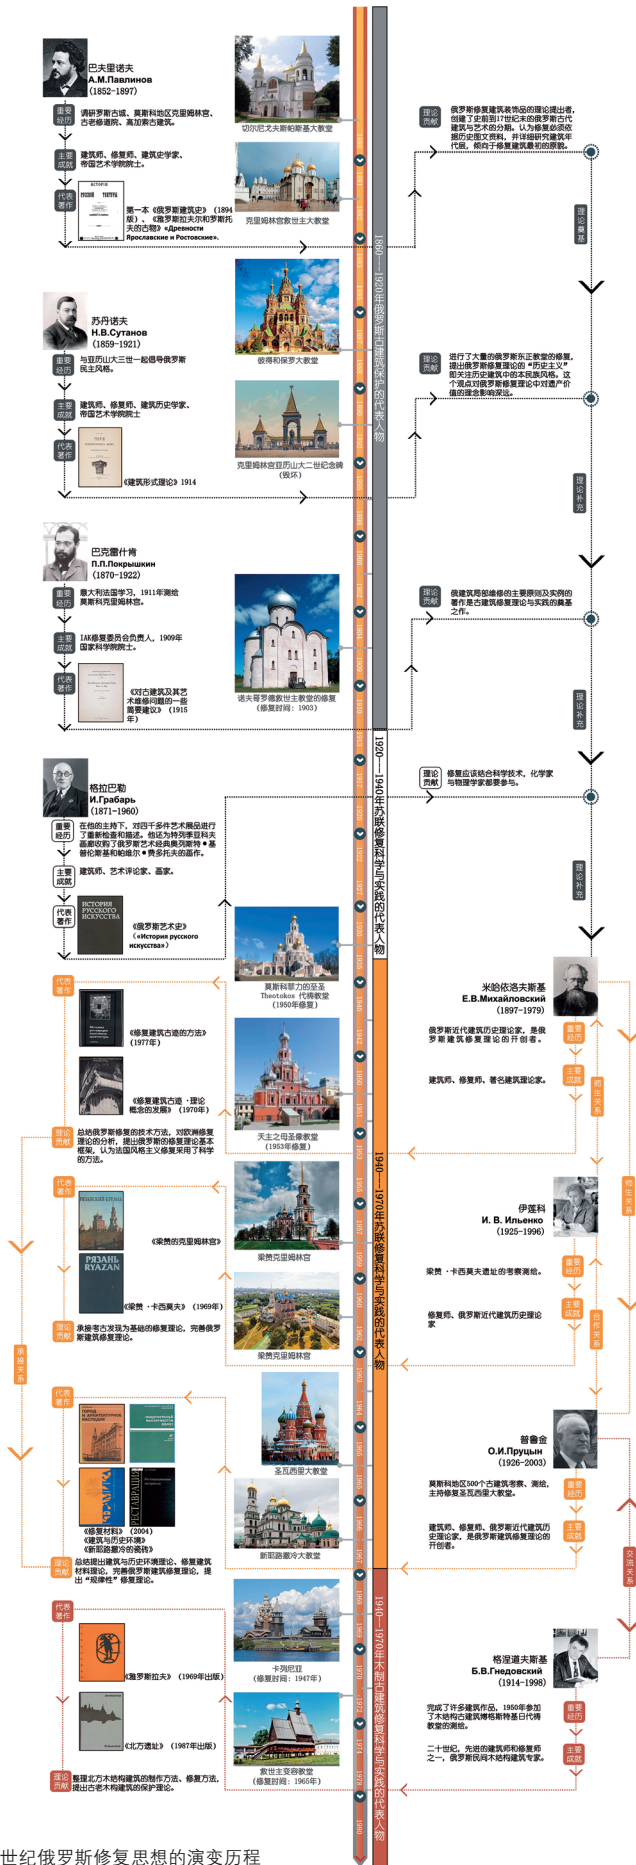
巴夫里诺夫
А.М.Павлинов
(1852–1897)

重要经历 调研罗斯古城、莫斯科地区克里姆林宫、古老修道院、高加索古建筑。

主要成就 建筑师、修复师、建筑史学家、帝国艺术学院院士。

代表著作 第一本《俄罗斯建筑史》（1894版）、《雅罗斯拉夫尔和罗斯托夫的古物》«Древности Ярославские и Ростовские».

切尔尼戈夫斯帕斯基大教堂

克里姆林宫救世主大教堂

理论贡献 俄罗斯修复建筑装饰品的理论提出者，创建了史前到17世纪末的俄罗斯古代建筑与艺术的分期。认为修复必须依据历史图文资料，并详细研究建筑年代层，倾向于修复建筑最初的原貌。

理论奠基

1860—1920年俄罗斯古建筑保护的代表人物

苏丹诺夫
Н.В.Султанов
(1859–1921)

重要经历 与亚历山大三世一起倡导俄罗斯民主风格。

主要成就 建筑师、修复师、建筑历史学家、帝国艺术学院院士

代表著作 《建筑形式理论》1914

彼得和保罗大教堂

克里姆林宫亚历山大二世纪念碑（毁坏）

理论贡献 进行了大量的俄罗斯东正教堂的修复，提出俄罗斯修复理论的“历史主义”即关注历史建筑中的本民族风格。这个观点对俄罗斯修复理论中对遗产价值的理念影响深远。

理论补充

巴克雷什肯
П.П.Покрышкин
(1870–1922)

重要经历 意大利流亡学习，1911年测绘莫斯科克里姆林宫。

主要成就 IAK修复委员会负责人，1909年国家科学院院士。

代表著作 《对古建筑及其艺术维修问题的一些简要建议》（1915年）

诺夫哥罗德救世主教堂的修复（修复时间：1903）

理论贡献 俄建筑用部维修的主要原则及实例的著作是古建筑修复理论与实践的奠基之作。

理论补充

1920—1940年苏联修复科学与实践的代表人物

格拉巴勒
И.Грабарь
(1871–1960)

重要经历 在他的主持下，对四千多件艺术展品进行了重新检查和描述，他还为特列季亚科夫画廊收购了俄罗斯艺术经典费列斯特·基普伦斯基和帕维尔·费多托夫的画作。

主要成就 建筑师、艺术评论家、画家。

代表著作 ИСТОРИЯ РУССКОГО ИСКУССТВА 《俄罗斯艺术史》（«История русского искусства»）

理论贡献 修复应该结合科学技术、化学家与物理学家都要参与。

理论补充

莫斯科耶力的圣母Theotokos 代祷教堂（1950年修复）

米哈依洛夫斯基
Е.В.Михайловский
(1897–1979)

俄罗斯近代建筑历史理论家，是俄罗斯建筑修复理论的开创者。

重要经历

建筑师、修复师、著名建筑理论家。

主要成就

师生关系

代表著作 《修复建筑古迹的方法》（1977年）

《修复建筑古迹·理论概念的发展》（1970年）

理论贡献 总结俄罗斯修复的技术方法，对欧洲修复理论的分析，提出俄罗斯的修复理论基本框架，认为法国风格主义修复采用了科学性的方法。

天主之母圣像教堂（1953年修复）

1940—1970年苏联修复科学与实践的代表人物

师生关系

代表著作 《梁赞的克里姆林宫》

РЯЗАНЬ RYAZAN 《梁赞·卡西莫夫》（1969年）

理论贡献 承接考古发现为基础的修复理论，完善俄罗斯建筑修复理论。

梁赞克里姆林宫

梁赞克里姆林宫

伊莲科
И. В. Ильенко
(1925–1996)

梁赞·卡西莫夫遗址的考察测绘。

重要经历

修复师、俄罗斯近代建筑历史理论家

主要成就

合作关系

承接关系

代表著作 《修复材料》（2004）《建筑与历史环境》《新耶路撒冷的袭击》

理论贡献 总结提出建筑与历史环境理论、修复建筑材料理论。完善俄罗斯建筑修复理论，提出“延伸性”修复理论。

圣瓦西里大教堂

新耶路撒冷大教堂

普鲁金
О.И.Пруцын
(1926–2003)

莫斯科地区500个古建筑考察、测绘，主持修复圣瓦西里大教堂。

重要经历

建筑师、修复师、俄罗斯近代建筑历史理论家，是俄罗斯建筑修复理论的开创者。

主要成就

交流关系

1940—1970年木制古建筑修复科学与实践的代表人物

代表著作 《奥涅加湖》（1969年出版）

《北方遗址》（1987年出版）

理论贡献 整理北方木结构建筑的制作方法、修复方法，提出古老木结构建筑的保护理论。

卡列尼亚（修复时间：1947年）

救世主变容教堂（修复时间：1965年）

格涅道夫斯基
Б.В.Гнедовский
(1914–1998)

完成了许多建筑作品，1950年参加了木结构古建筑博物馆基日岛代祷教堂的测绘。

重要经历

二十世纪，先进的建筑师和修复师之一，俄罗斯民间木结构建筑专家。

主要成就

世纪俄罗斯修复思想的演变历程